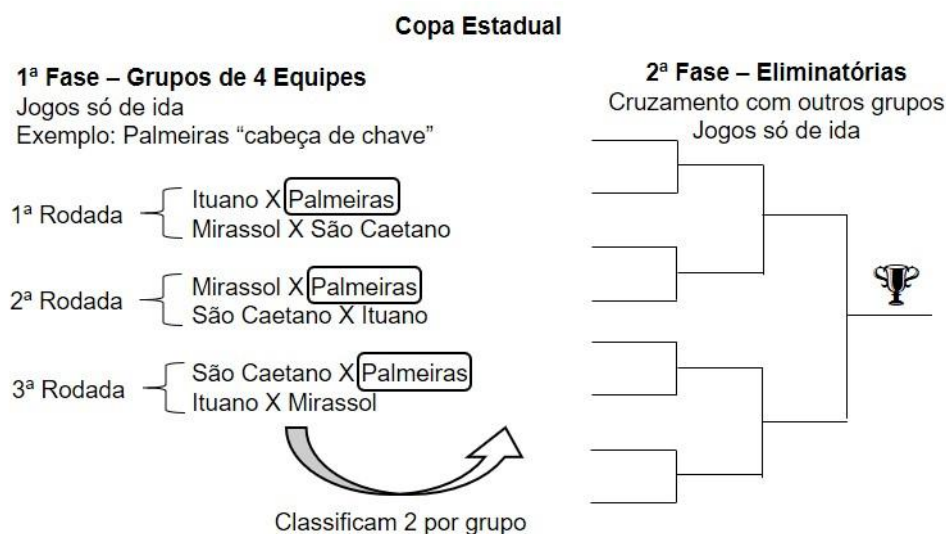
Copa Estadual

1ª Fase – Grupos de 4 Equipes
Jogos só de ida
Exemplo: Palmeiras “cabeça de chave”

1ª Rodada
Ituano X Palmeiras
Mirassol X São Caetano

2ª Rodada
Mirassol X Palmeiras
São Caetano X Ituano

3ª Rodada
São Caetano X Palmeiras
Ituano X Mirassol

Classificam 2 por grupo

2ª Fase – Eliminatórias
Cruzamento com outros grupos
Jogos só de ida